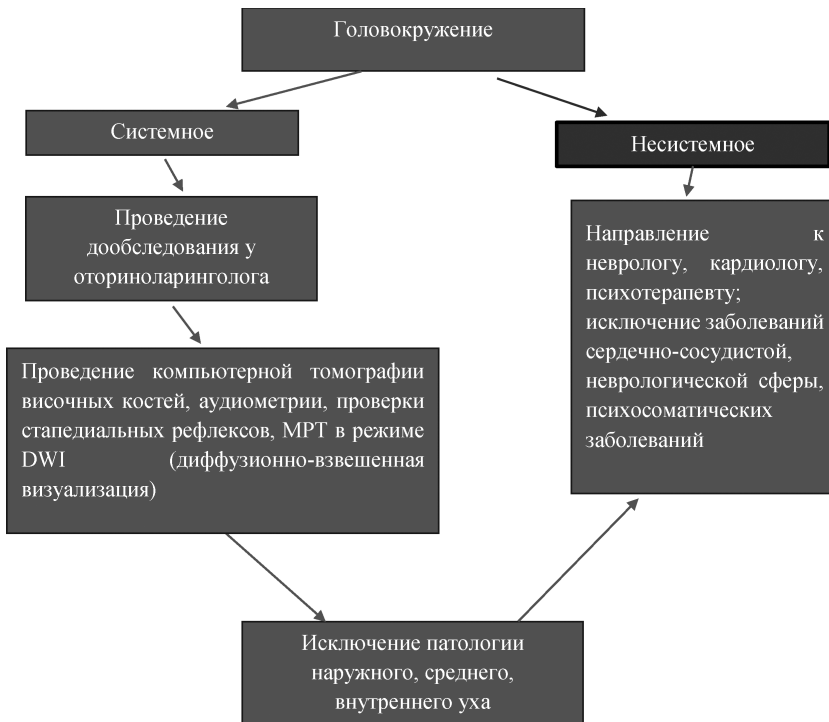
Головокружение

Системное

Несистемное

Проведение дообследования у оториноларинголога

Направление к неврологу, кардиологу, психотерапевту; исключение заболеваний сердечно-сосудистой, неврологической сферы, психосоматических заболеваний

Проведение компьютерной томографии височных костей, аудиометрии, проверки стапедиальных рефлексов, МРТ в режиме DWI (диффузионно-взвешенная визуализация)

Исключение патологии наружного, среднего, внутреннего уха